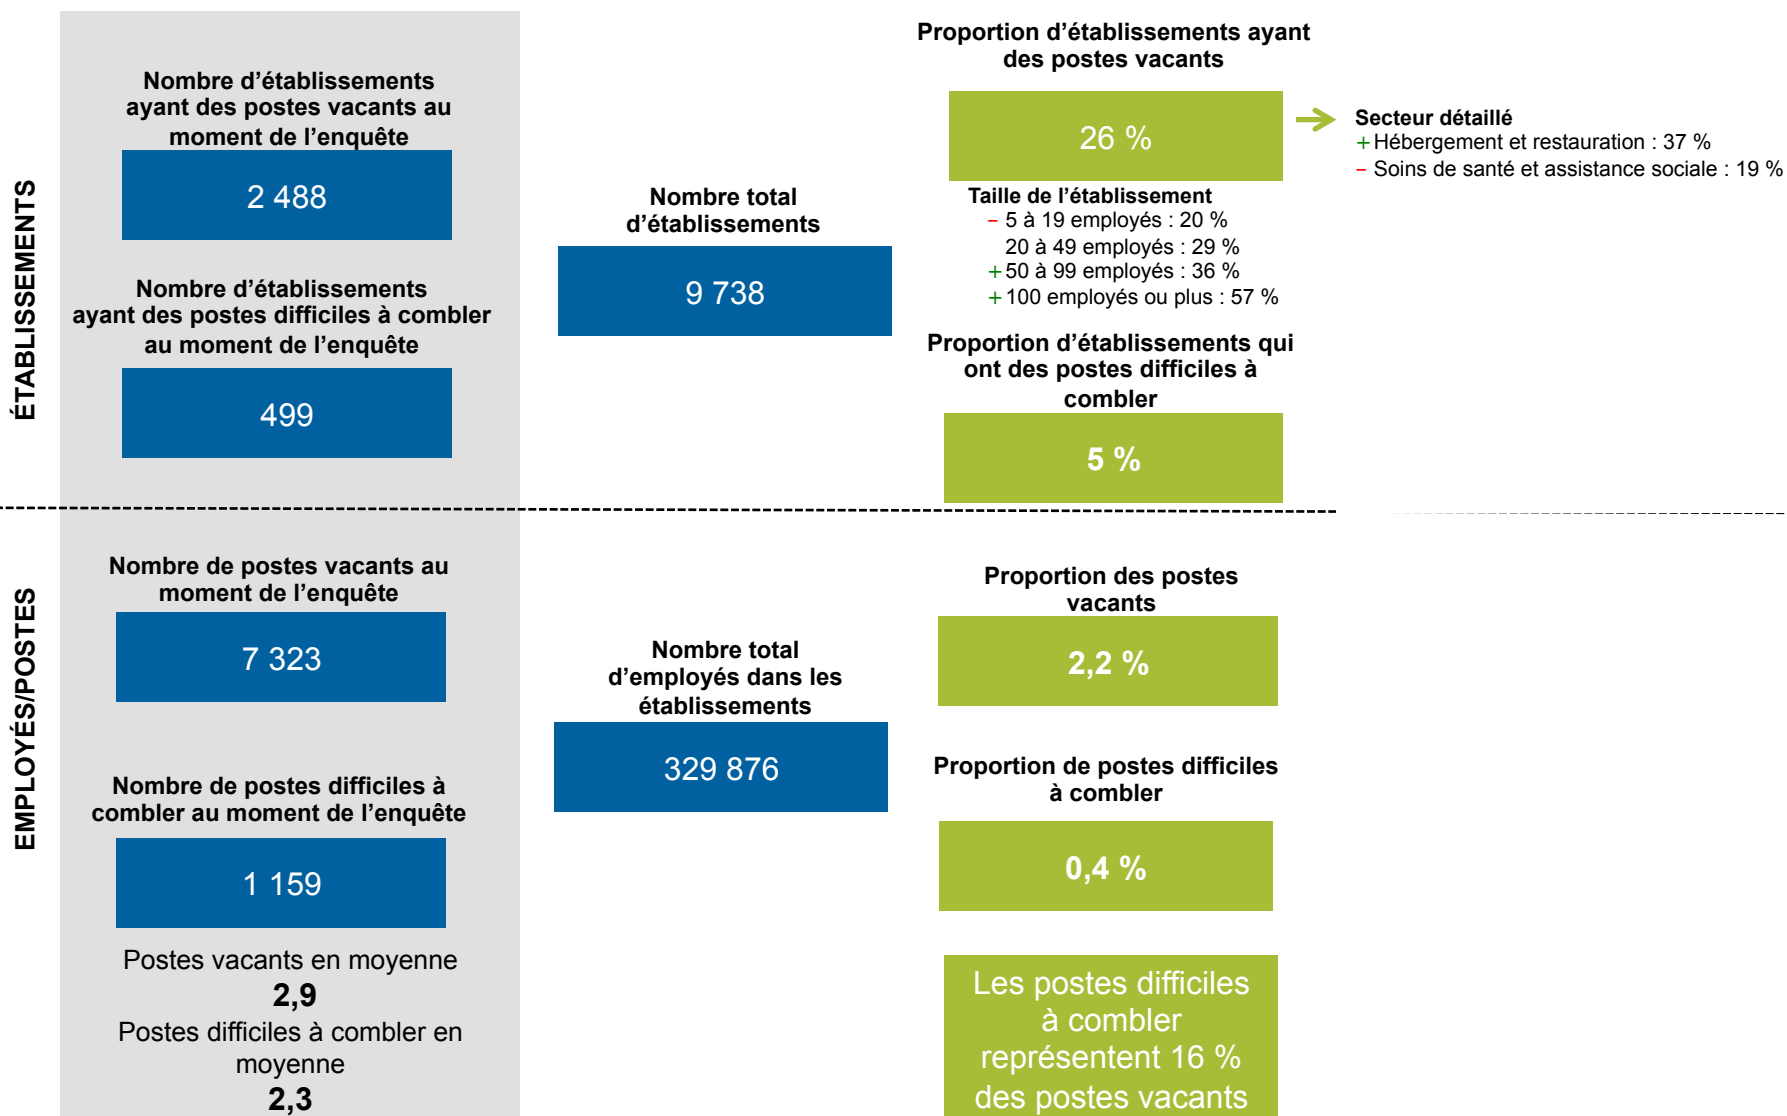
ÉTABLISSEMENTS

Nombre d’établissements ayant des postes vacants au moment de l’enquête

2 488

Nombre d’établissements ayant des postes difficiles à combler au moment de l’enquête

499

Nombre total d’établissements

9 738

Proportion d’établissements ayant des postes vacants

26 %

Secteur détaillé
+ Hébergement et restauration : 37 %
– Soins de santé et assistance sociale : 19 %

Taille de l’établissement
– 5 à 19 employés : 20 %
20 à 49 employés : 29 %
+ 50 à 99 employés : 36 %
+ 100 employés ou plus : 57 %

Proportion d’établissements qui ont des postes difficiles à combler

5 %

EMPLOYÉS/POSTES

Nombre de postes vacants au moment de l’enquête

7 323

Nombre de postes difficiles à combler au moment de l’enquête

1 159

Postes vacants en moyenne
2,9
Postes difficiles à combler en moyenne
2,3

Nombre total d’employés dans les établissements

329 876

Proportion des postes vacants

2,2 %

Proportion de postes difficiles à combler

0,4 %

Les postes difficiles à combler représentent 16 % des postes vacants